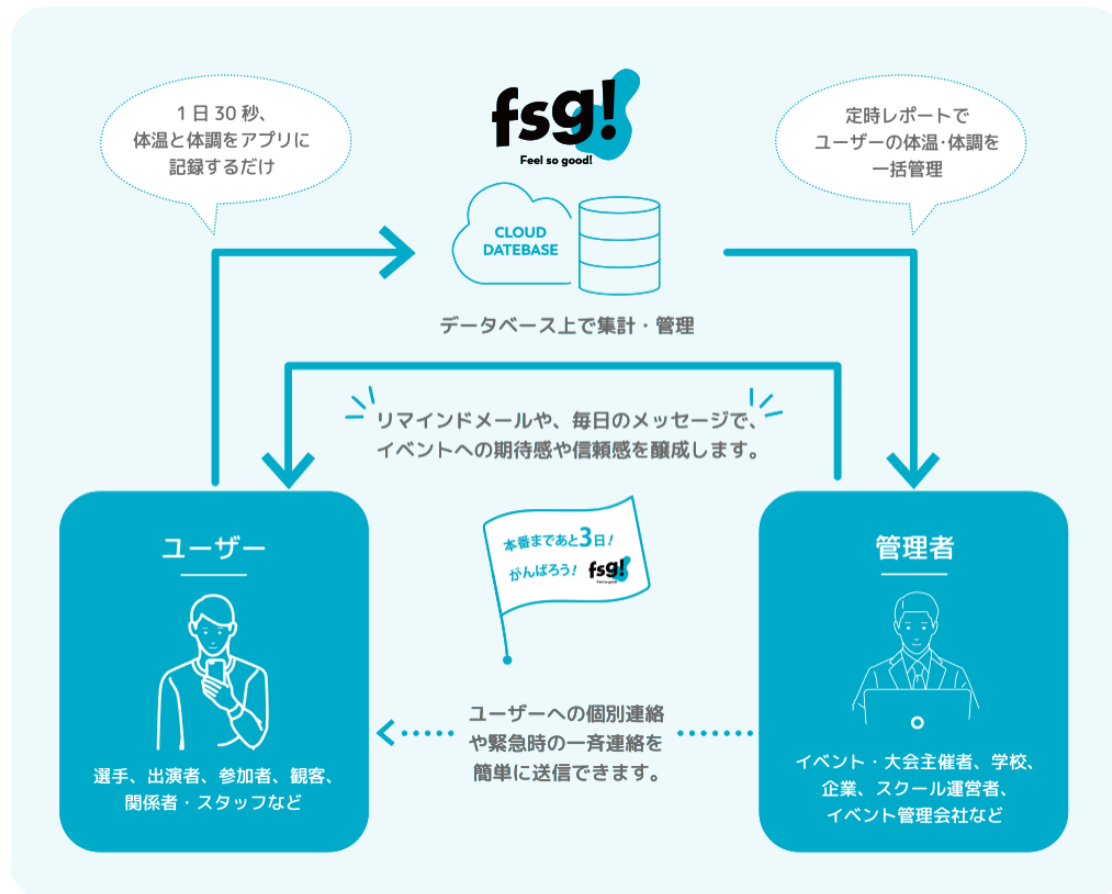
1日30秒、
体温と体調をアプリに
記録するだけ

fsg!
Feel so good!

定時レポートで
ユーザーの体温·体調を
一括管理

CLOUD
DATEBASE

データベース上で集計・管理

リマインドメールや、毎日のメッセージで、
イベントへの期待感や信頼感を醸成します。

ユーザー

本番まであと3日!
がんばろう!
fsg!

管理者

ユーザーへの個別連絡
や緊急時の一斉連絡を
簡単に送信できます。

選手、出演者、参加者、観客、
関係者・スタッフなど

イベント・大会主催者、学校、
企業、スクール運営者、
イベント管理会社など